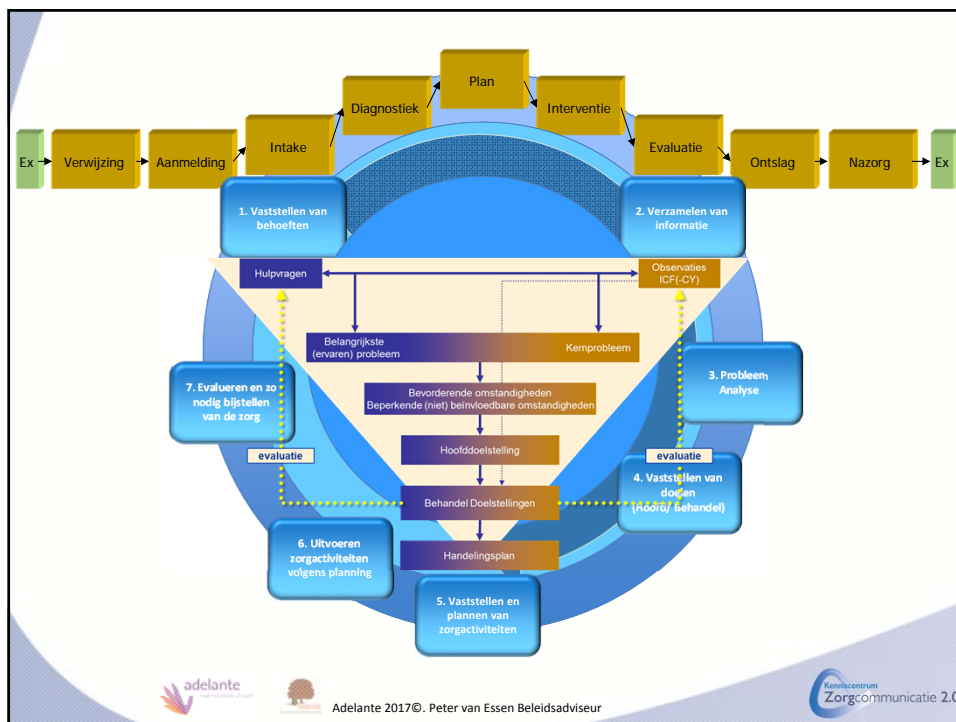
Ex
Verwijzing
Aanmelding
Intake
Diagnostiek
Plan
Interventie
Evaluatie
Ontslag
Nazorg
Ex

1. Vaststellen van behoeften

2. Verzamelen van informatie

Hulpvragen

Observaties ICF(-CY)

Belangrijkste (ervaren) probleem

Kernprobleem

3. Probleem Analyse

7. Evalueren en zo nodig bijstellen van de zorg

Bevorderende omstandigheden
Beperkende (niet) beïnvloedbare omstandigheden

Hoofddoelstelling

evaluatie

evaluatie

4. Vaststellen van doelen (hoofd/ behandel)

Behandel Doelstellingen

6. Uitvoeren zorgactiviteiten volgens planning

Handelingsplan

5. Vaststellen en plannen van zorgactiviteiten

adelante

Adelante 2017©. Peter van Essen Beleidsadviseur

Kenniscentrum
Zorgcommunicatie 2.0